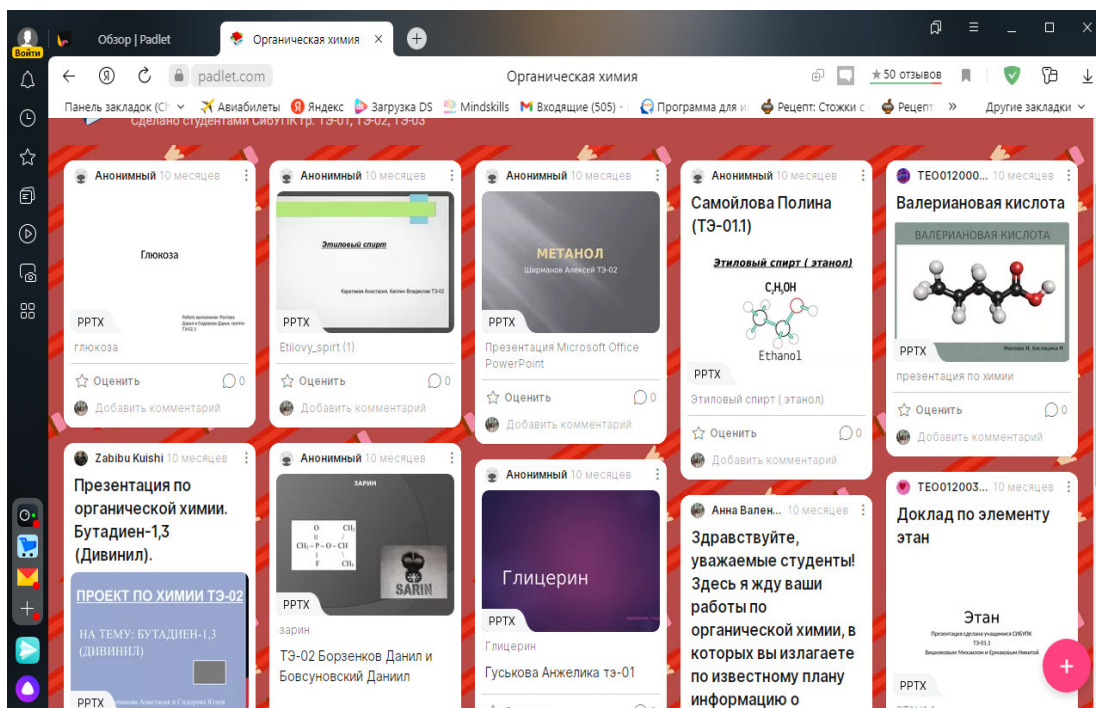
Войти

Обзор | Padlet

Органическая химия ×

padlet.com

Органическая химия

★50 отзывов

Панель закладок (Ch ✈ Авиабилеты Яндекс Загрузка DS Mindskills Входящие (505) - Программа для и Рецепт: Стожки с Рецепт » Другие закладки

Сделано студентами СибУПК гр. ТЭ-01, ТЭ-02, ТЭ-03

Анонимный 10 месяцев

Глюкоза

Работу выполнили: Ростова Дарья и Сидорова Дарья, группа ТЭ-02.1

PPTX

глюкоза

Оценить 0

Добавить комментарий

Анонимный 10 месяцев

Этиловый спирт

Карлаева Анастасия, Каплин Владислав ТЭ-02

PPTX

Etilovy_spirt (1)

Оценить 0

Добавить комментарий

Анонимный 10 месяцев

МЕТАНОЛ

Шарманов Алексей ТЭ-02

PPTX

Презентация Microsoft Office PowerPoint

Оценить 0

Добавить комментарий

Анонимный 10 месяцев

Самойлова Полина (ТЭ-01.1)

Этиловый спирт ( этанол)

$C_2H_5OH$

Ethanol

PPTX

Этиловый спирт ( этанол)

Оценить 0

Добавить комментарий

ТЕО012000... 10 месяцев

Валериановая кислота

ВАЛЕРИАНОВАЯ КИСЛОТА

PPTX

презентация по химии

Оценить 0

Добавить комментарий

Zabibu Kuishi 10 месяцев

Презентация по органической химии. Бутадиен-1,3 (Дивинил).

ПРОЕКТ ПО ХИМИИ ТЭ-02

НА ТЕМУ: БУТАДИЕН-1,3 (ДИВИНИЛ)

PPTX

Анонимный 10 месяцев

ЗАРИН

SARIN

PPTX

зарин

ТЭ-02 Борзенков Данил и Бовсуновский Даниил

Анонимный 10 месяцев

Глицерин

PPTX

Глицерин

Гуськова Анжелика тэ-01

Анна Вален... 10 месяцев

Здравствуйте, уважаемые студенты! Здесь я жду ваши работы по органической химии, в которых вы излагаете по известному плану информацию о

ТЕО012003... 10 месяцев

Доклад по элементу этан

Этан

Презентация сделана учащимися СибУПК ТЭ-01.1 Вишняковым Михаилом и Ермаковым Никитой

PPTX